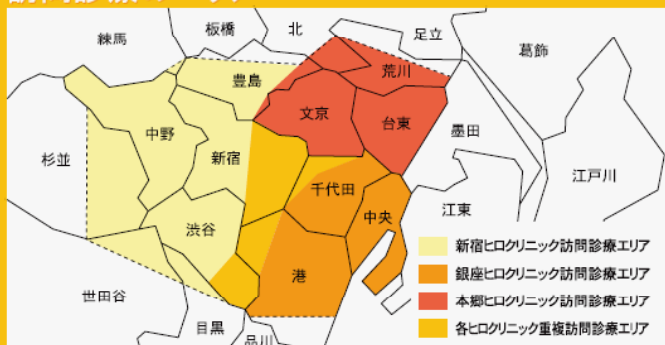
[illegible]

練馬
板橋
北
足立
葛飾
豊島
荒川
中野
文京
台東
杉並
新宿
墨田
江戸川
千代田
渋谷
中央
江東
港
世田谷
目黒
品川

新宿ヒロクリニック訪問診療エリア
銀座ヒロクリニック訪問診療エリア
本郷ヒロクリニック訪問診療エリア
各ヒロクリニック重複訪問診療エリア